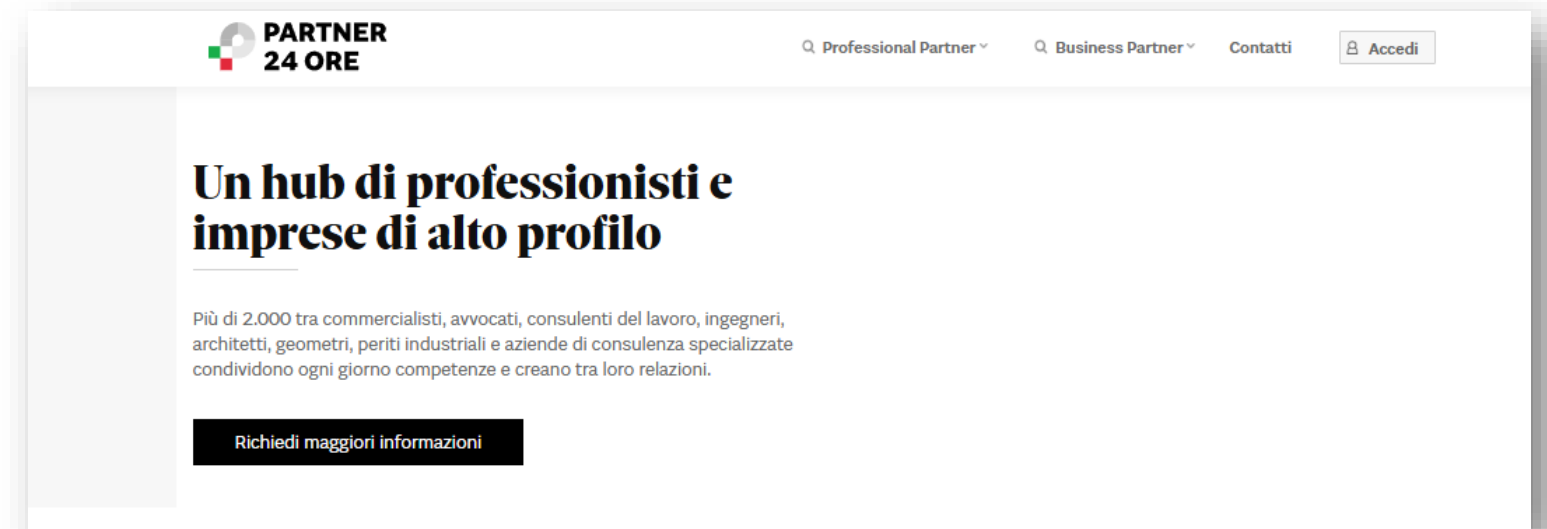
PARTNER
24 ORE

Professional Partner
Business Partner
Contatti
Accedi

Un hub di professionisti e imprese di alto profilo

Più di 2.000 tra commercialisti, avvocati, consulenti del lavoro, ingegneri, architetti, geometri, periti industriali e aziende di consulenza specializzate condividono ogni giorno competenze e creano tra loro relazioni.

Richiedi maggiori informazioni